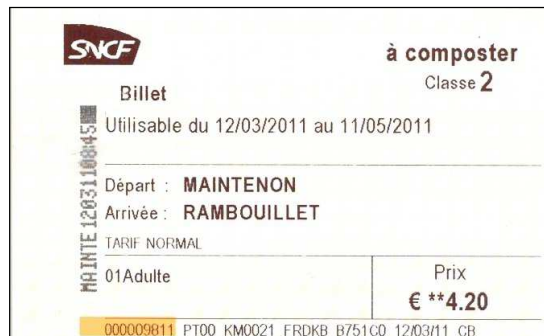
SNCF

à composter
Classe 2

Billet

Utilisable du 12/03/2011 au 11/05/2011

MAINTE 120311 00845

Départ : MAINTENON
Arrivée : RAMBOUILLET

TARIF NORMAL

01Adulte

Prix
€ **4.20

000009811 PT00 KM0021 FRDKB B751C0 12/03/11 CB